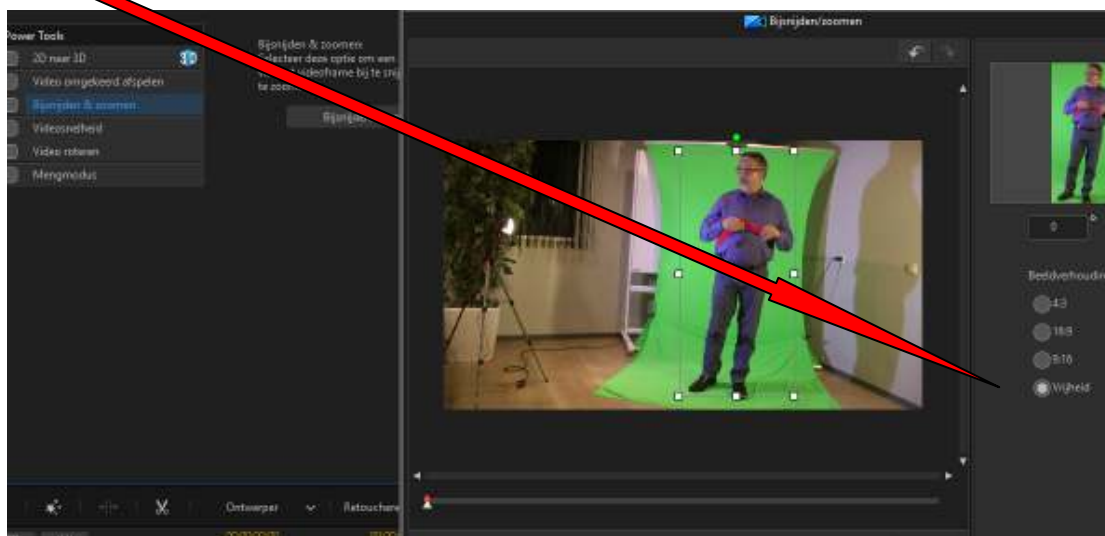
Power Tools
2D naar 3D
Video omgekeerd afspelen
Bijsnijden & zoomen
Videosnelheid
Video roteren
Mengmodus

Bijsnijden & zoomen
Selecteer deze optie om een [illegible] videoframe bij te snij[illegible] te zoom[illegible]

Bijsnijden

Bijsnijden/zoomen

0

Beeldverhoudin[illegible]
4:3
16:9
9:16
Vrijheid

Ontwerper
Retouchere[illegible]